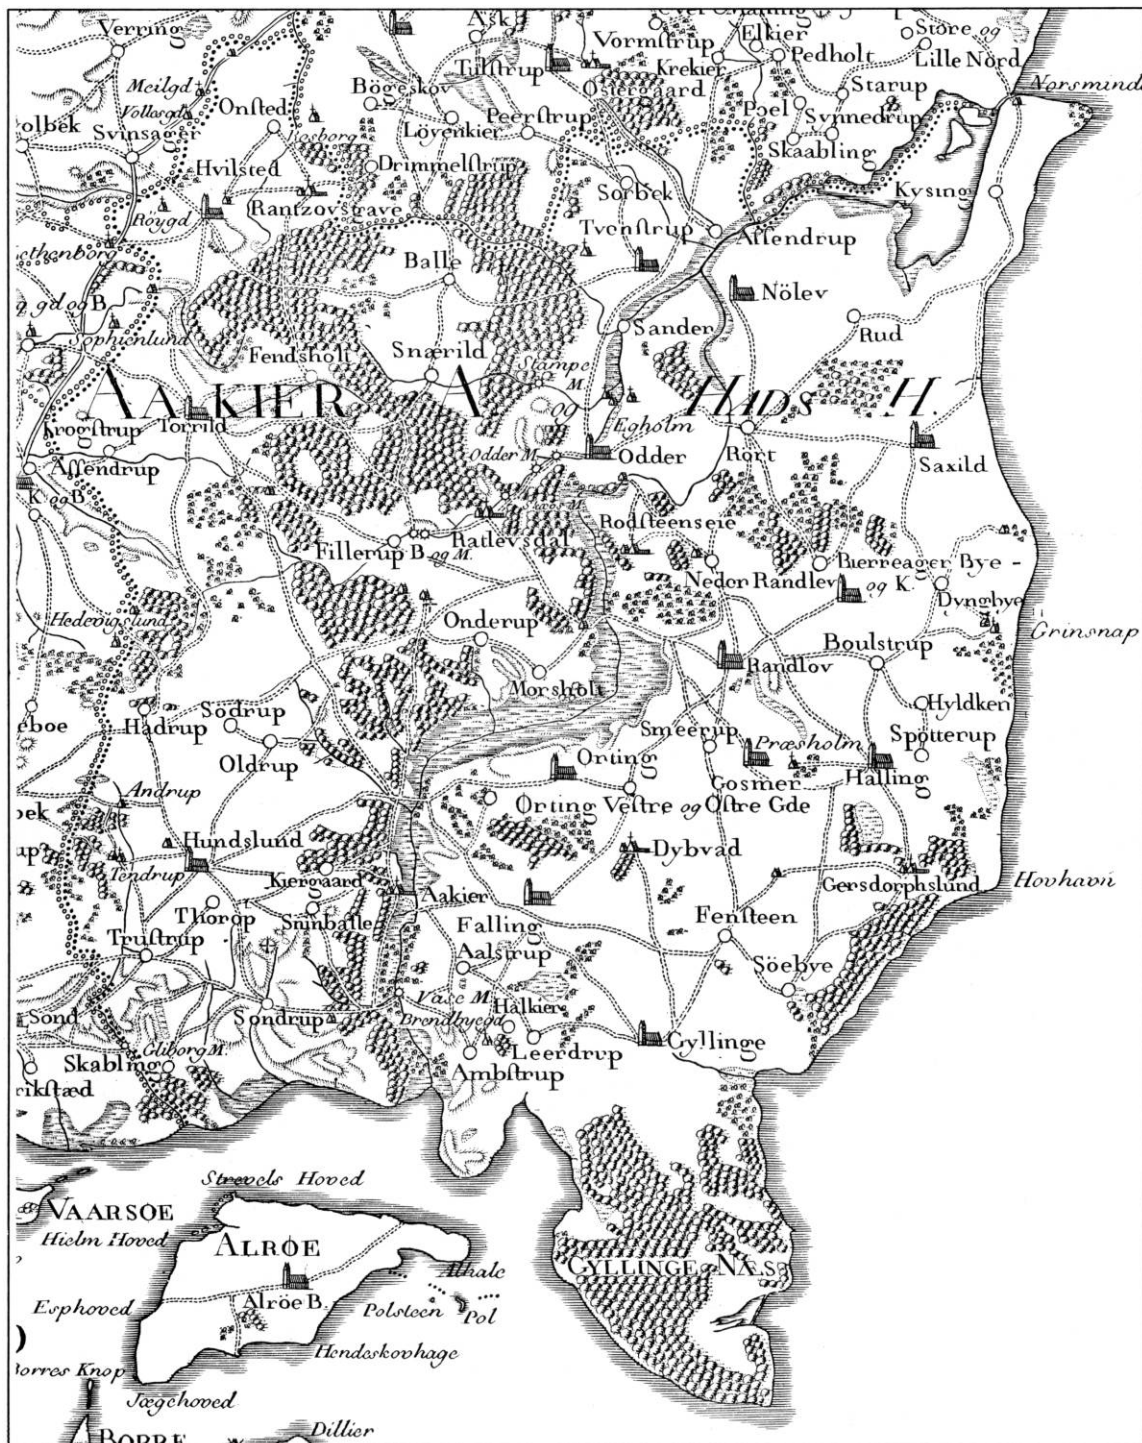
Verring
Ask
Vormstrup
Elkier
Pedholt
Store og Lille Nord
Norsmind
Meilgd
Vollsgd
Onsted
Tilstrup
Krekier
Östergaard
Starup
olbek
Svinsager
Bögeskov
Lövenkier
Peerstrup
Poel
Synnedrup
Skaabling
Hvilsted
Rosborg
Drimmelstrup
Sorbek
Kysing
Roygd
Rantzovsgrave
Tvenstrup
Assendrup
othenborg
Balle
Nölev
gd og B
Sander
Rud
Sophienlund
Fendsholt
Snærild
Stampe M.
AAKIER
HADS H.
Krogstrup
Torrild
og
Egholm
Assendrup
Odder M.
Odder
Rort
Saxild
K og B
Rodsteenseie
Fillerup B og M.
Ratlevsdal
Neder Randlev
Bierreager Bye og K.
Dyngbye
Hedevigslund
Grinsnap
Onderup
Boulstrup
Randlov
Morsholt
Hyldken
eboe
Hadrup
Södrup
Smeerup
Præsholm
Spötterup
Oldrup
Orting
Gosmer
Halling
Andrup
Orting Vestre og Östre Gde
ek
Hundslund
Dybvad
Tendrup
Kiergaard
Aakier
Gersdorphslund
Hovhavn
Thorop
Snnballe
Falling
Fensteen
Trustrup
Aalstrup
Söebye
Vacc M.
Halkier
Sond
Sondrup
Brendhygod
Gyllinge
Skabling
Gliborg M.
Leerdrup
rikstæd
Ambstrup
Strevels Hoved
VAARSOE
Hielm Hoved
ALRØE
Athalc
GYLLINGE NÆS
Esphoved
Alröe B.
Polsteen
Pol
Hendeskovhage
Borres Knop
Jægshoved
Dillier
BORRE